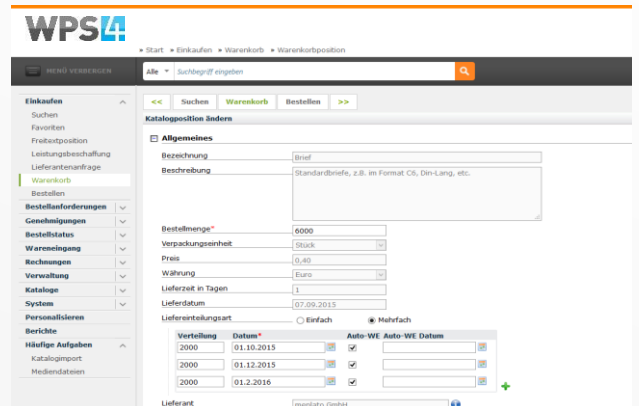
WPS4

» Start » Einkaufen » Warenkorb » Warenkorbposition

MENÜ VERBERGEN

Alle ▾ Suchbegriff eingeben

Einkaufen
Suchen
Favoriten
Freitextposition
Leistungsbeschaffung
Lieferantenanfrage
Warenkorb
Bestellen
Bestellanforderungen
Genehmigungen
Bestellstatus
Wareneingang
Rechnungen
Verwaltung
Kataloge
System
Personalisieren
Berichte
Häufige Aufgaben
Katalogimport
Mediendateien

<< Suchen Warenkorb Bestellen >>

Katalogposition ändern

Allgemeines

Bezeichnung: Brief
Beschreibung: Standardbriefe, z.B. im Format C6, Din-Lang, etc.
Bestellmenge*: 6000
Verpackungseinheit: Stück
Preis: 0,40
Währung: Euro
Lieferzeit in Tagen: 1
Lieferdatum: 07.09.2015
Liefereinteilungsart: Einfach Mehrfach

| Verteilung | Datum* | Auto-WE | Auto-WE Datum |
|---|---|---|---|
| 2000 | 01.10.2015 | ☑ | |
| 2000 | 01.12.2015 | ☑ | |
| 2000 | 01.2.2016 | ☑ | |

Lieferant: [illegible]